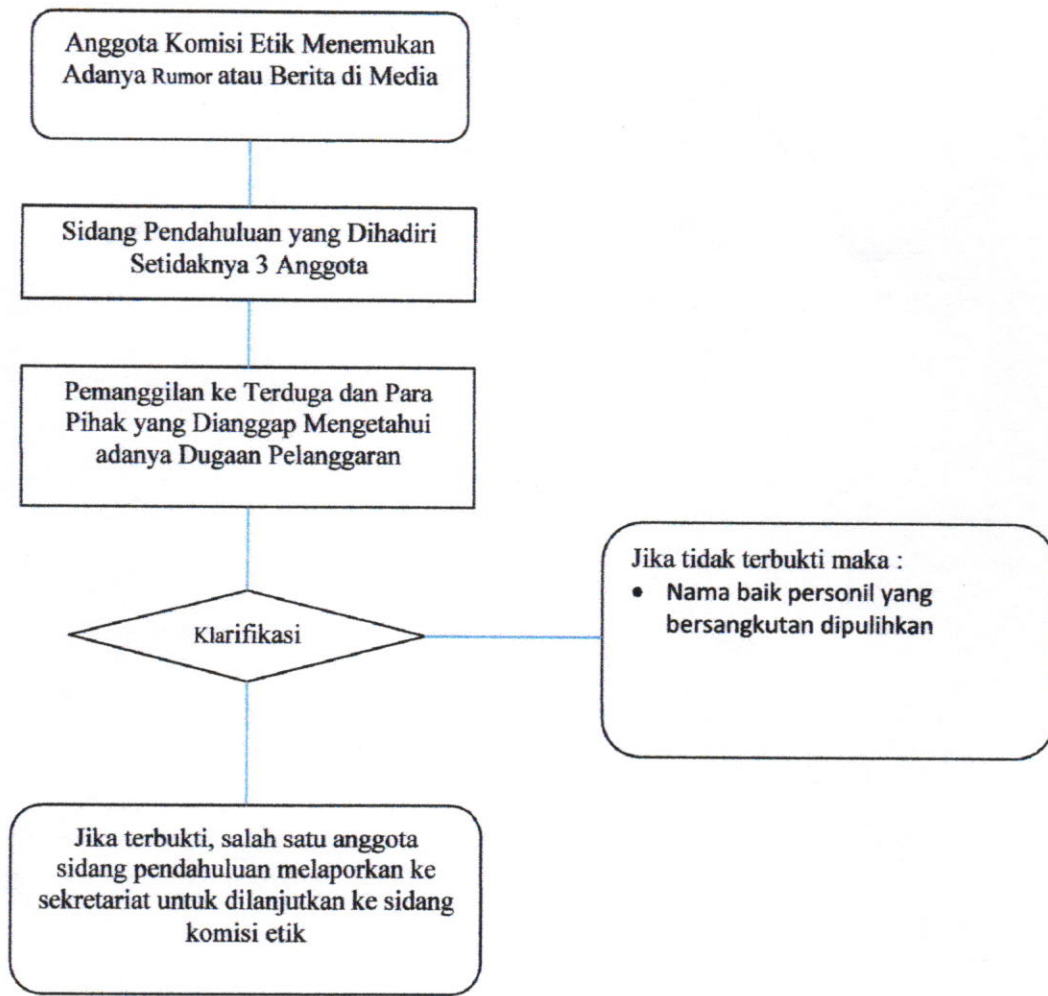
Anggota Komisi Etik Menemukan Adanya Rumor atau Berita di Media

Sidang Pendahuluan yang Dihadiri Setidaknya 3 Anggota

Pemanggilan ke Terduga dan Para Pihak yang Dianggap Mengetahui adanya Dugaan Pelanggaran

Klarifikasi

Jika tidak terbukti maka :
• Nama baik personil yang bersangkutan dipulihkan

Jika terbukti, salah satu anggota sidang pendahuluan melaporkan ke sekretariat untuk dilanjutkan ke sidang komisi etik